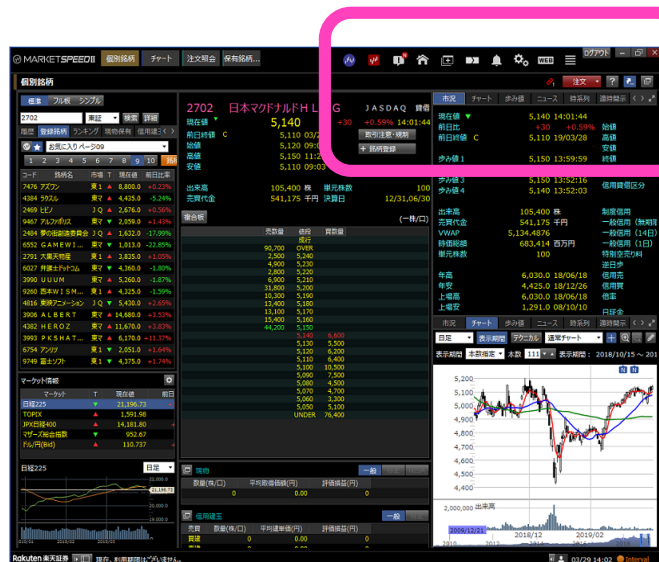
MARKETSPEED II 個別銘柄 チャート 注文照会 保有銘柄... ログアウト

個別銘柄

注文 ?

標準 フル板 シンプル

2702 東証 検索 詳細

履歴 登録銘柄 ランキング 現物保有 信用建玉

お気に入り ページ09

1 2 3 4 5 6 7 8 9 10 Ⅱ

| コード | 銘柄名 | 市場 | T | 現在値 | 前日比率 |
|---|---|---|---|---|---|
| 7476 | アズワン | 東1 | ▲ | 8,800.0 | +0.22% |
| 4384 | ラクスル | 東M | ▲ | 4,435.0 | -5.24% |
| 2469 | ヒビノ | JQ | ▲ | 2,676.0 | +0.56% |
| 9467 | アルファポリス | 東M | ▲ | 2,059.0 | +4.43% |
| 2484 | 夢の街創造委員会 | JQ | ▲ | 1,632.0 | -17.99% |
| 6552 | GAMEWI... | 東M | ▲ | 1,013.0 | -22.85% |
| 2791 | 大黒天物産 | 東1 | ▲ | 3,835.0 | +1.05% |
| 6027 | 弁護士ドットコム | 東M | ▲ | 4,360.0 | -1.80% |
| 3990 | UUUM | 東M | ▲ | 5,260.0 | -3.87% |
| 9260 | 西本WISM... | 東1 | ▲ | 4,325.0 | -1.59% |
| 4816 | 東映アニメーション | JQ | ▲ | 5,430.0 | +2.65% |
| 3906 | ALBERT | 東M | ▲ | 14,480.0 | +3.53% |
| 4382 | HEROZ | 東M | ▲ | 11,670.0 | +3.63% |
| 3993 | PKSHAT... | 東M | ▲ | 6,170.0 | +11.37% |
| 6754 | アンリツ | 東1 | ▲ | 2,051.0 | +1.64% |
| 7649 | 富士ソフト | 東1 | ▲ | 4,375.0 | +1.74% |

マーケット情報

| マーケット | T | 現在値 | 前日 |
|---|---|---|---|
| 日経225 | ▲ | 21,196.73 | |
| TOPIX | ▲ | 1,591.98 | |
| JPX日経400 | ▲ | 14,181.80 | |
| マザーズ総合指数 | ▲ | 952.67 | |
| ドル/円(Bid) | ▲ | 110.737 | |

日経225 日足

2702 日本マクドナルドHLDG JASDAQ 貸借

現在値 5,140 +30 +0.59% 14:01:44
前日終値 C 5,110 03/2
始値 5,120 09:0
高値 5,150 11:2
安値 5,100 09:0

取引注意・規制
銘柄登録

出来高 105,400 株 単元株数 100
売買代金 541,175 千円 決算日 12/31,06/30

歩板表 (一株/口)

| 売数量 | 値段 | 買数量 |
|---|---|---|
| | 成行 | |
| 90,700 | OVER | |
| 2,500 | 5,240 | |
| 2,900 | 5,230 | |
| 2,800 | 5,220 | |
| 6,900 | 5,210 | |
| 31,800 | 5,200 | |
| 10,300 | 5,190 | |
| 13,300 | 5,180 | |
| 13,100 | 5,170 | |
| 15,400 | 5,160 | |
| 44,200 | 5,150 | |
| | 5,140 | 6,600 |
| | 5,130 | 8,400 |
| | 5,120 | 6,000 |
| | 5,110 | 3,300 |
| | 5,100 | 10,500 |
| | 5,090 | 7,500 |
| | 5,080 | 6,800 |
| | 5,070 | 4,700 |
| | 5,060 | 3,400 |
| | 5,050 | 5,100 |
| | UNDER | 76,400 |

現物 一般
数量(株/口) 平均取得価額(円) 評価損益(円)
0 0 0

信用建玉 一般
売買 数量(株/口) 平均建単価(円) 評価損益(円)
買建 0 0 0

市況 チャート 歩み値 ニュース 時系列 適時開示

現在値 5,140 14:01:44
前日比 +30 +0.59% 前場
前日終値 C 5,110 19/03/28 始値
高値
安値
歩み値1 5,150 13:59:59 出来

歩み値3 5,150 13:52:16
歩み値4 5,150 13:52:16 信用貸借区分

出来高 105,400 株 制度信用
売買代金 541,175 千円 一般信用(無期
VWAP 5,134.4876 一般信用(14日)
時価総額 683,414 百万円 一般信用(1日)
単元株数 100 特別空売り料
逆日歩
年高 6,030.0 18/06/18 信用売
年安 4,425.0 18/12/24 信用買
上場高 6,030.0 18/06/18 倍率
上場安 日付

市況 チャート 歩み値 ニュース 時系列 適時開示

日足 表示期間 テクニカル 通常チャート
表示期間 本数指定 本数 111 表示期間: 2018/10/15 〜 201

5,200
5,100
5,000
4,900
4,800
4,700
4,600
4,500
出来高
2018/12 2019/02
2009/12/21

Rakuten 楽天証券 現在、利用制限はございません。 03/29 14:02 Interval